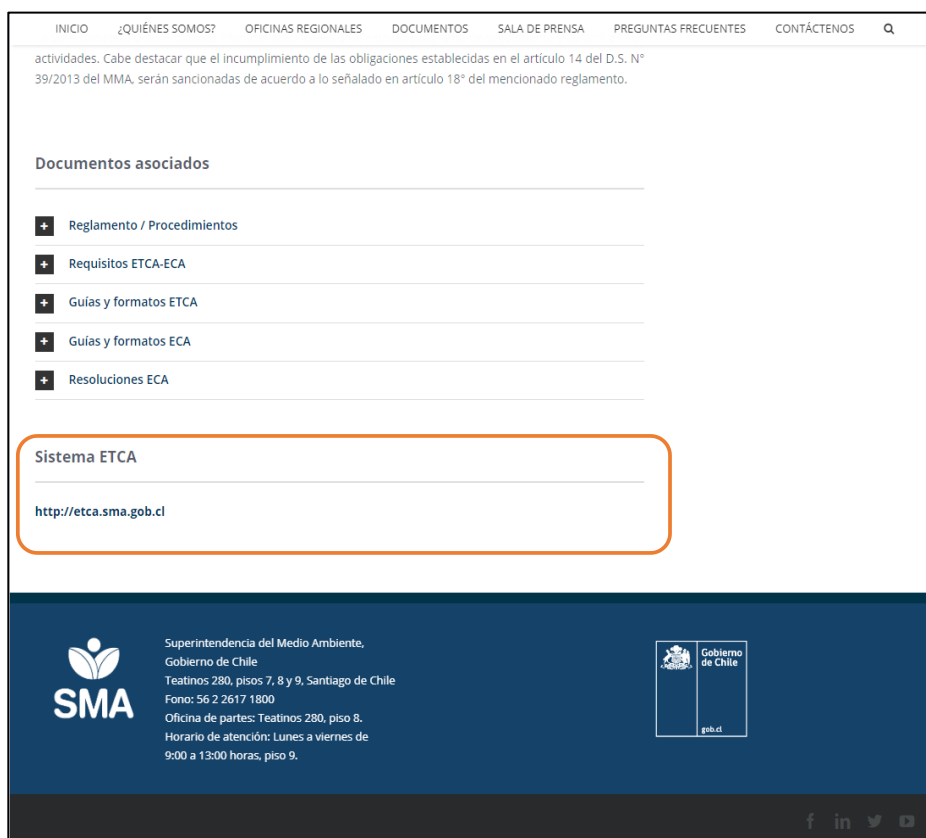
INICIO ¿QUIÉNES SOMOS? OFICINAS REGIONALES DOCUMENTOS SALA DE PRENSA PREGUNTAS FRECUENTES CONTÁCTENOS

actividades. Cabe destacar que el incumplimiento de las obligaciones establecidas en el artículo 14 del D.S. N° 39/2013 del MMA, serán sancionadas de acuerdo a lo señalado en artículo 18° del mencionado reglamento.

Documentos asociados

Reglamento / Procedimientos

Requisitos ETCA-ECA

Guías y formatos ETCA

Guías y formatos ECA

Resoluciones ECA

Sistema ETCA

http://etca.sma.gob.cl

SMA

Superintendencia del Medio Ambiente,
Gobierno de Chile
Teatinos 280, pisos 7, 8 y 9, Santiago de Chile
Fono: 56 2 2617 1800
Oficina de partes: Teatinos 280, piso 8.
Horario de atención: Lunes a viernes de 9:00 a 13:00 horas, piso 9.

Gobierno de Chile
gob.cl